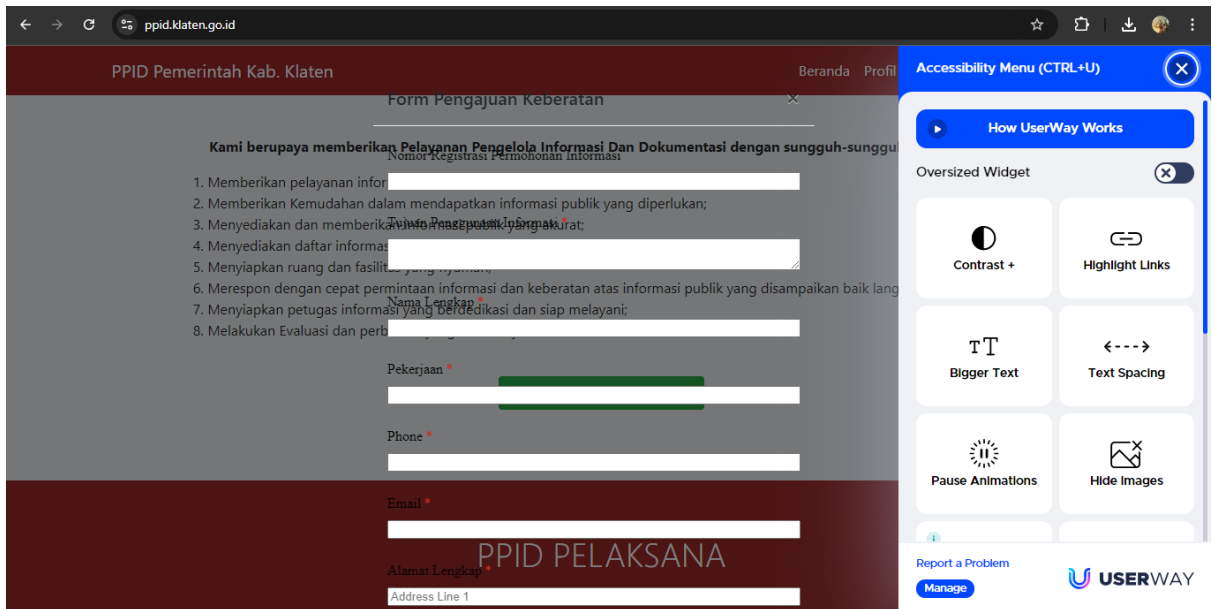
ppid.klaten.go.id

PPID Pemerintah Kab. Klaten

Beranda Profil

Form Pengajuan Keberatan ×

Kami berupaya memberikan Pelayanan Pengelola Informasi Dan Dokumentasi dengan sungguh-sungguh

1. Memberikan pelayanan infor
2. Memberikan Kemudahan dalam mendapatkan informasi publik yang diperlukan;
3. Menyediakan dan memberikan informasi publik yang akurat;
4. Menyediakan daftar informas
5. Menyiapkan ruang dan fasilitas yang nyaman;
6. Merespon dengan cepat permintaan informasi dan keberatan atas informasi publik yang disampaikan baik lang
7. Menyiapkan petugas informasi yang berdedikasi dan siap melayani;
8. Melakukan Evaluasi dan perb

Nomor Registrasi Permohonan Informasi

Tujuan Penggunaan Informasi *

Nama Lengkap *

Pekerjaan *

Phone *

Email *

Alamat Lengkap *

Address Line 1

PPID PELAKSANA

Accessibility Menu (CTRL+U)

How UserWay Works

Oversized Widget

Contrast +

Highlight Links

Bigger Text

Text Spacing

Pause Animations

Hide Images

Report a Problem

Manage

USERWAY